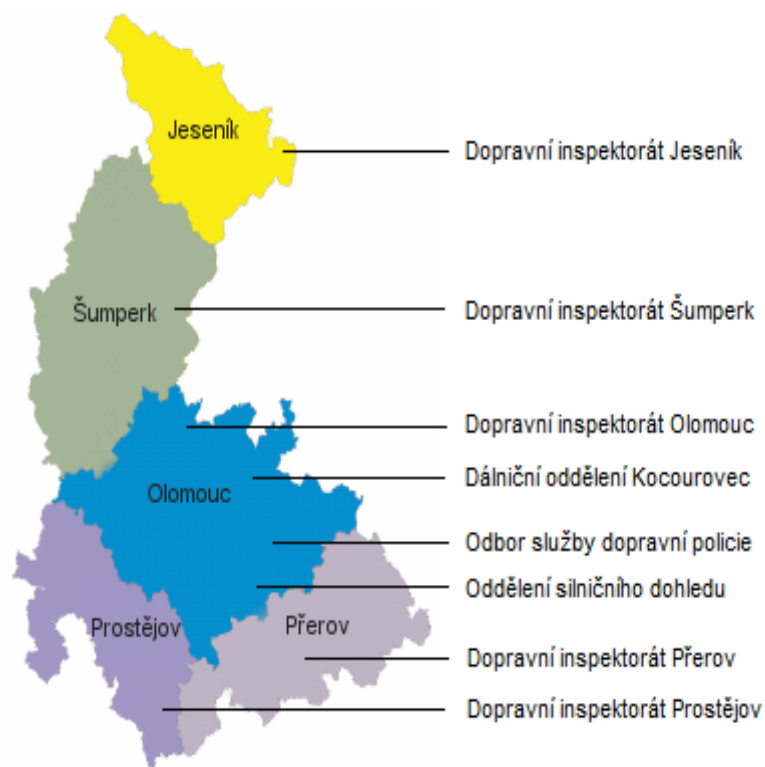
Jeseník
Dopravní inspektorát Jeseník
Šumperk
Dopravní inspektorát Šumperk
Dopravní inspektorát Olomouc
Olomouc
Dálniční oddělení Kocourovec
Odbor služby dopravní policie
Oddělení silničního dohledu
Prostějov
Přerov
Dopravní inspektorát Přerov
Dopravní inspektorát Prostějov